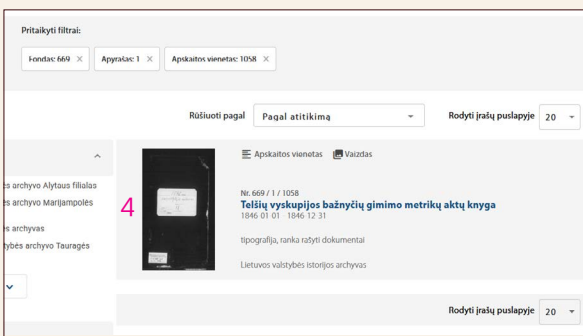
Pritaikyti filtrai:

Fondas: 669 ×   Apyrašas: 1 ×   Apskaitos vienetas: 1058 ×

Rūšiuoti pagal   Pagal atitikimą   Rodyti įrašų puslapyje   20

ės archyvo Alytaus filialas
ės archyvo Marijampolės
s archyvas
tybės archyvo Tauragės

Apskaitos vienetas   Vaizdas

4

Nr. 669 / 1 / 1058
Telšių vyskupijos bažnyčių gimimo metrikų aktų knyga
1846 01 01   1846 12 31

tipografija, ranka rašyti dokumentai

Lietuvos valstybės istorijos archyvas

Rodyti įrašų puslapyje   20